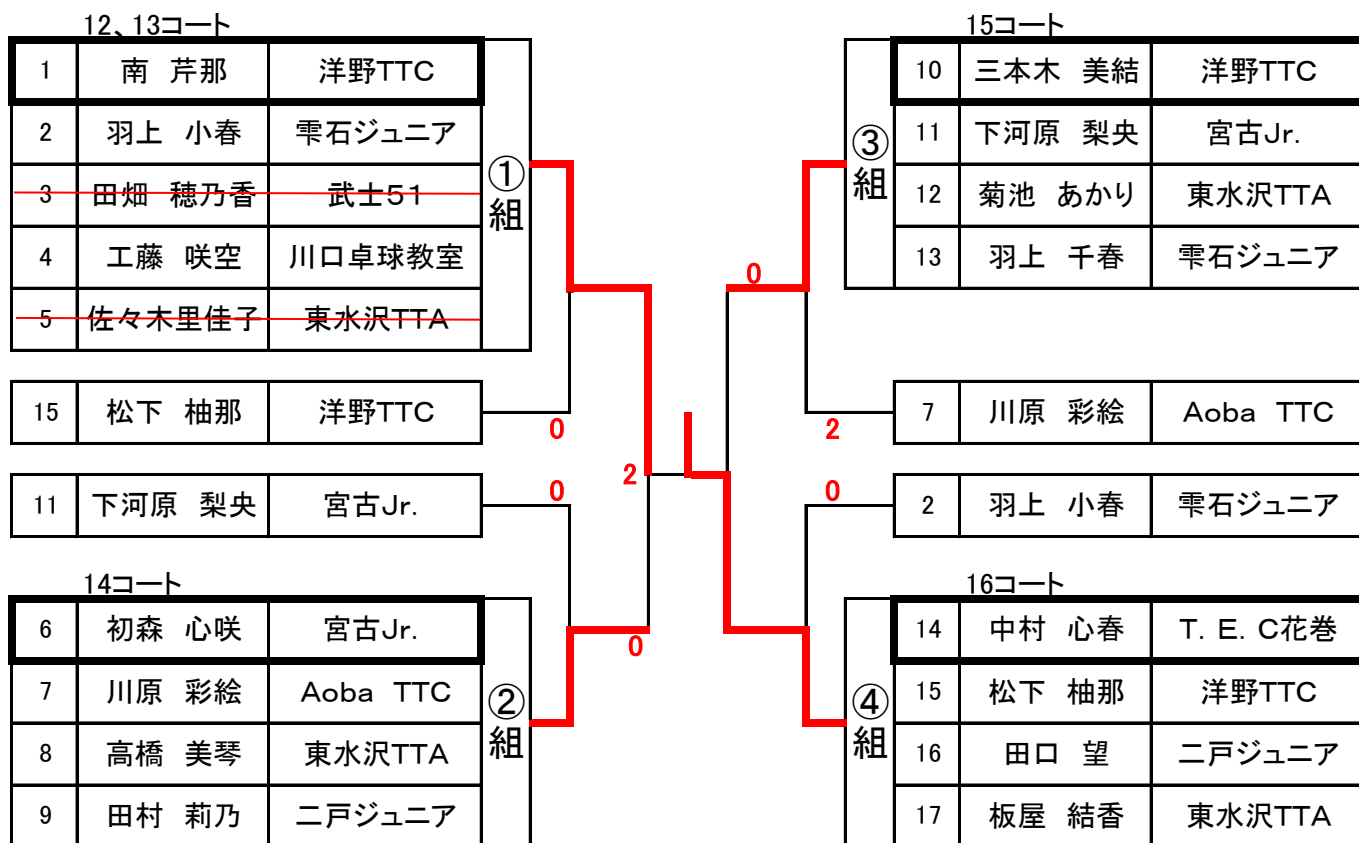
12、13コート

| 1 | 南　芹那 | 洋野TTC |
|---|---|---|
| 2 | 羽上　小春 | 雫石ジュニア |
| 3 | 田畑　穂乃香 | 武士51 |
| 4 | 工藤　咲空 | 川口卓球教室 |
| 5 | 佐々木里佳子 | 東水沢TTA |

①組

| 15 | 松下　柚那 | 洋野TTC |
|---|---|---|

0

| 11 | 下河原　梨央 | 宮古Jr. |
|---|---|---|

0

2

14コート

| 6 | 初森　心咲 | 宮古Jr. |
|---|---|---|
| 7 | 川原　彩絵 | Aoba　TTC |
| 8 | 高橋　美琴 | 東水沢TTA |
| 9 | 田村　莉乃 | 二戸ジュニア |

②組

0

15コート

| 10 | 三本木　美結 | 洋野TTC |
|---|---|---|
| 11 | 下河原　梨央 | 宮古Jr. |
| 12 | 菊池　あかり | 東水沢TTA |
| 13 | 羽上　千春 | 雫石ジュニア |

③組

0

| 7 | 川原　彩絵 | Aoba　TTC |
|---|---|---|

2

0

| 2 | 羽上　小春 | 雫石ジュニア |
|---|---|---|

16コート

| 14 | 中村　心春 | T. E. C花巻 |
|---|---|---|
| 15 | 松下　柚那 | 洋野TTC |
| 16 | 田口　望 | 二戸ジュニア |
| 17 | 板屋　結香 | 東水沢TTA |

④組